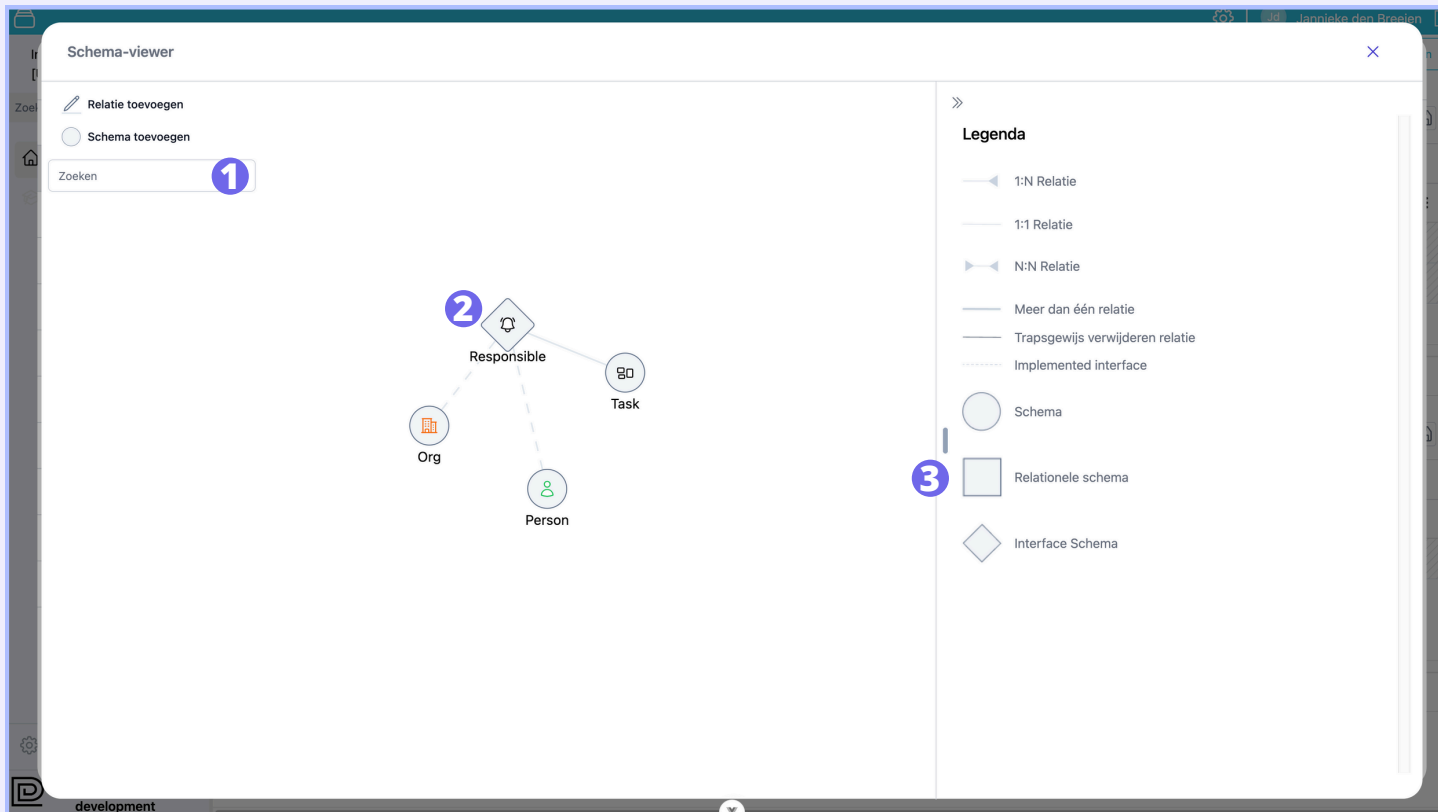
Jd Jannieke den Breejen

Schema-viewer

Relatie toevoegen

Schema toevoegen

Zoeken

1

2

Responsible

Task

Org

Person

Legenda

1:N Relatie

1:1 Relatie

N:N Relatie

Meer dan één relatie

Trapsgewijs verwijderen relatie

Implemented interface

Schema

3

Relationele schema

Interface Schema

development